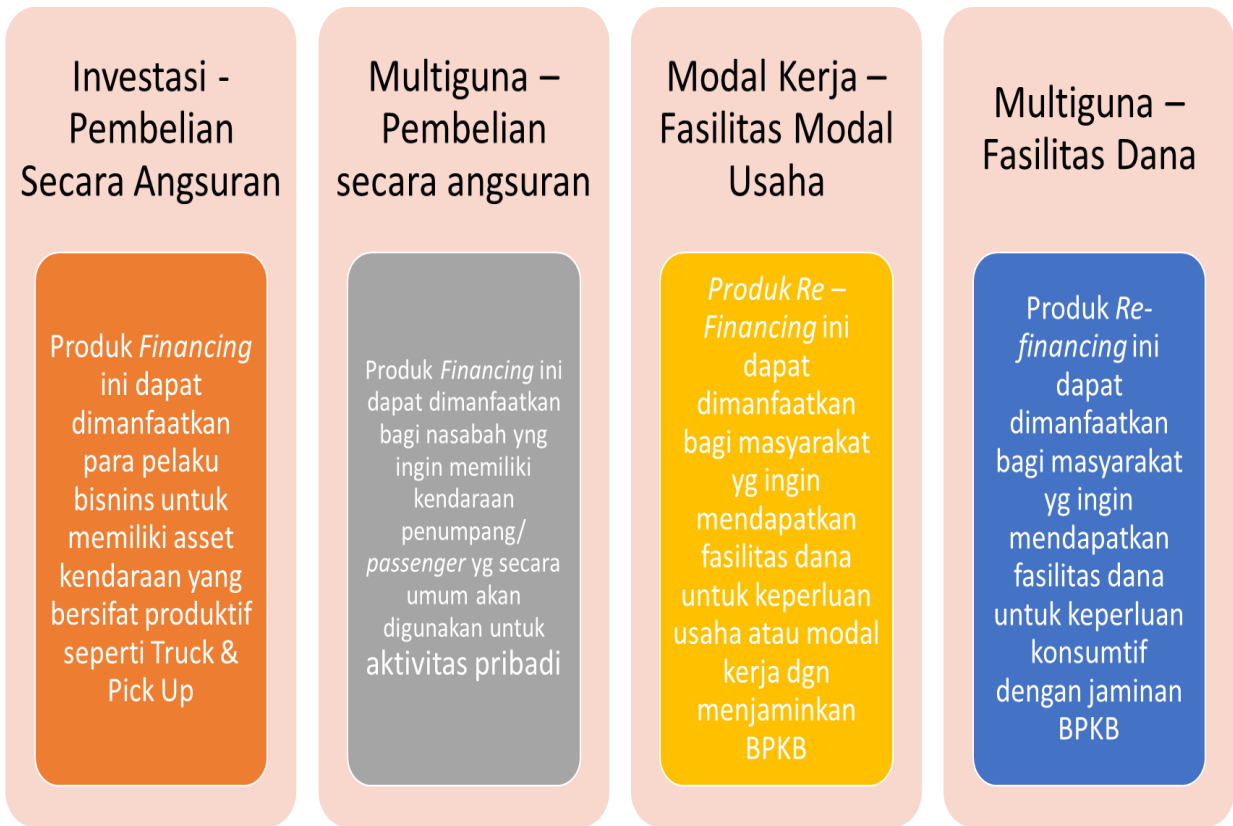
Investasi - Pembelian Secara Angsuran

Produk *Financing* ini dapat dimanfaatkan para pelaku bisnins untuk memiliki asset kendaraan yang bersifat produktif seperti Truck & Pick Up

Multiguna – Pembelian secara angsuran

Produk *Financing* ini dapat dimanfaatkan bagi nasabah yng ingin memiliki kendaraan penumpang/ *passenger* yg secara umum akan digunakan untuk aktivitas pribadi

Modal Kerja – Fasilitas Modal Usaha

*Produk Re – Financing* ini dapat dimanfaatkan bagi masyarakat yg ingin mendapatkan fasilitas dana untuk keperluan usaha atau modal kerja dgn menjaminkan BPKB

Multiguna – Fasilitas Dana

Produk *Re-financing* ini dapat dimanfaatkan bagi masyarakat yg ingin mendapatkan fasilitas dana untuk keperluan konsumtif dengan jaminan BPKB